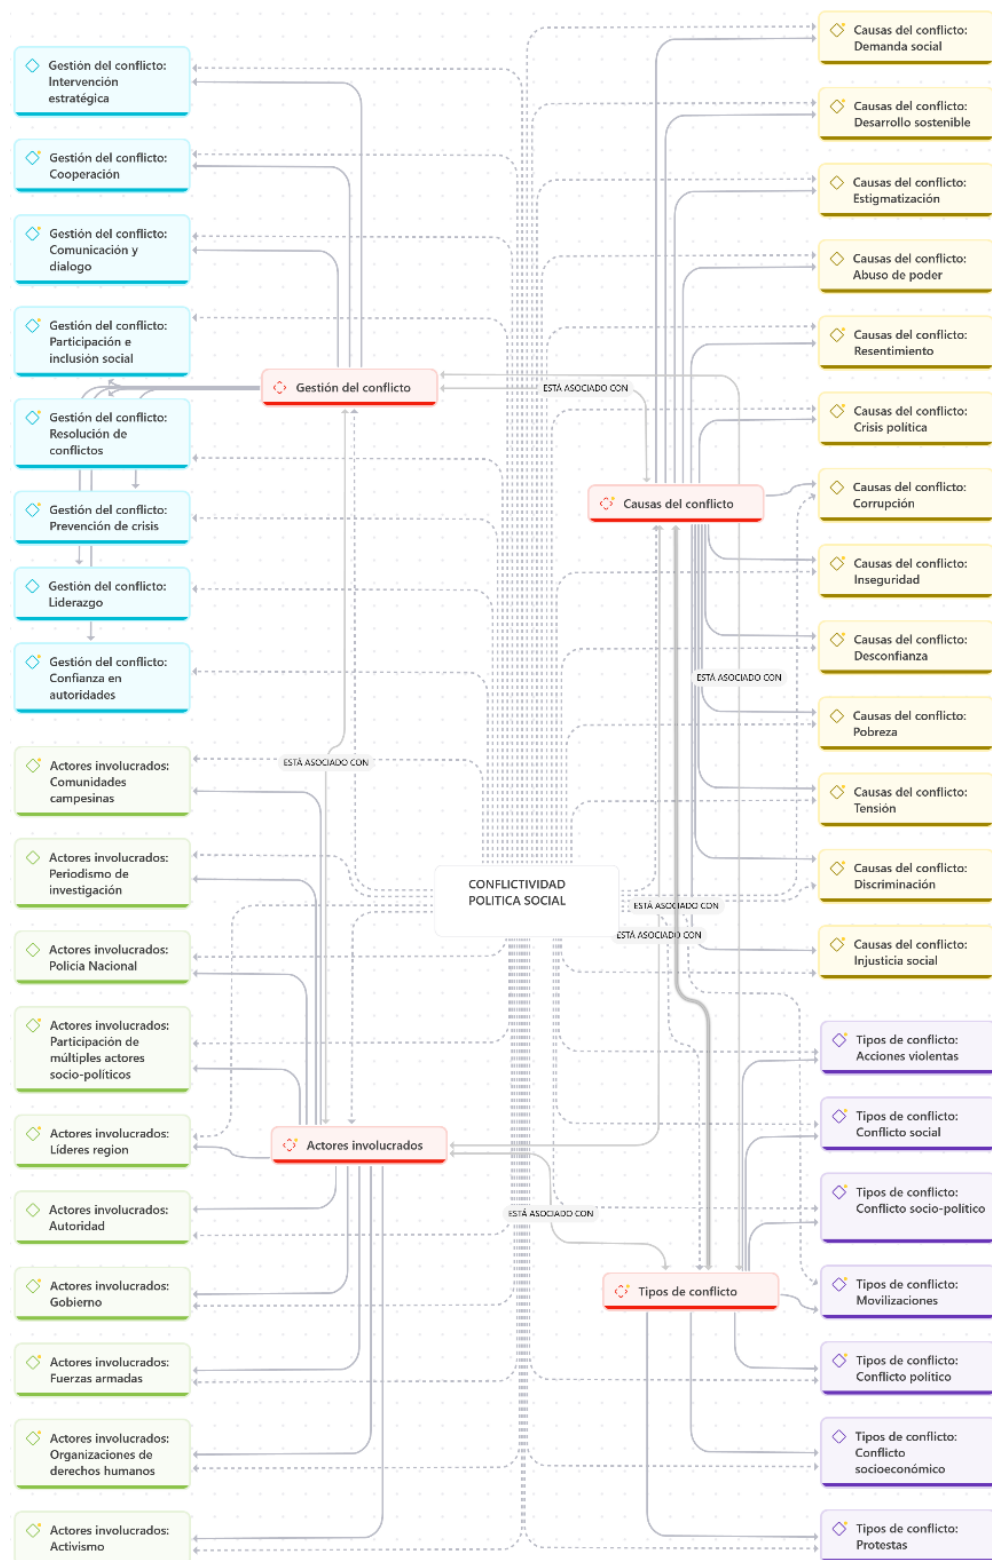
Gestión del conflicto: Intervención estratégica

Gestión del conflicto: Cooperación

Gestión del conflicto: Comunicación y dialogo

Gestión del conflicto: Participación e inclusión social

Gestión del conflicto: Resolución de conflictos

Gestión del conflicto: Prevención de crisis

Gestión del conflicto: Liderazgo

Gestión del conflicto: Confianza en autoridades

Actores involucrados: Comunidades campesinas

Actores involucrados: Periodismo de investigación

Actores involucrados: Policía Nacional

Actores involucrados: Participación de múltiples actores socio-políticos

Actores involucrados: Líderes region

Actores involucrados: Autoridad

Actores involucrados: Gobierno

Actores involucrados: Fuerzas armadas

Actores involucrados: Organizaciones de derechos humanos

Actores involucrados: Activismo

Gestión del conflicto

ESTÁ ASOCIADO CON

Causas del conflicto

ESTÁ ASOCIADO CON

ESTÁ ASOCIADO CON

CONFLICTIVIDAD POLITICA SOCIAL

ESTÁ ASOCIADO CON

ESTÁ ASOCIADO CON

Actores involucrados

ESTÁ ASOCIADO CON

Tipos de conflicto

Causas del conflicto: Demanda social

Causas del conflicto: Desarrollo sostenible

Causas del conflicto: Estigmatización

Causas del conflicto: Abuso de poder

Causas del conflicto: Resentimiento

Causas del conflicto: Crisis política

Causas del conflicto: Corrupción

Causas del conflicto: Inseguridad

Causas del conflicto: Desconfianza

Causas del conflicto: Pobreza

Causas del conflicto: Tensión

Causas del conflicto: Discriminación

Causas del conflicto: Injusticia social

Tipos de conflicto: Acciones violentas

Tipos de conflicto: Conflicto social

Tipos de conflicto: Conflicto socio-político

Tipos de conflicto: Movilizaciones

Tipos de conflicto: Conflicto político

Tipos de conflicto: Conflicto socioeconómico

Tipos de conflicto: Protestas